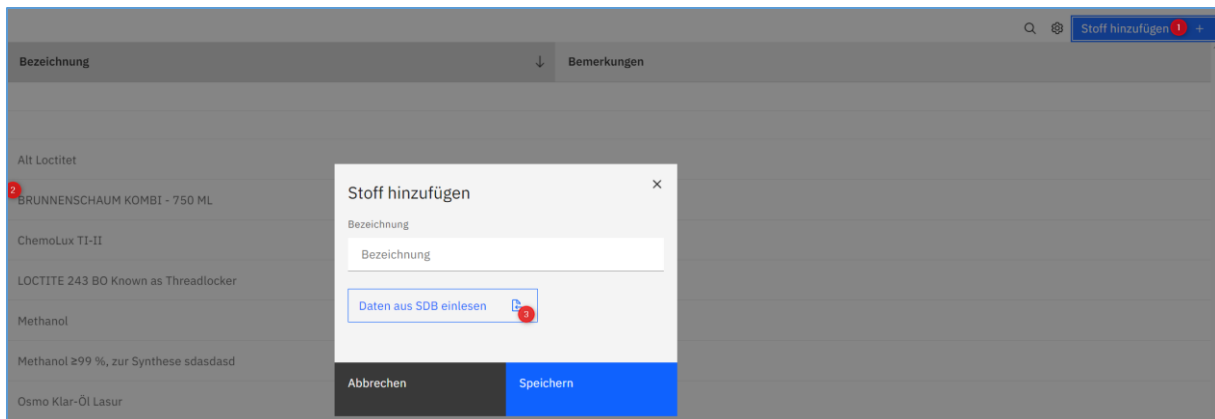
Stoff hinzufügen 1 +

| Bezeichnung ↓ | Bemerkungen |
|---|---|
| | |
| | |
| Alt Loctitet | |
| 2 BRUNNENSCHAUM KOMBI - 750 ML | |
| ChemoLux TI-II | |
| LOCTITE 243 BO Known as Threadlocker | |
| Methanol | |
| Methanol ≥99 %, zur Synthese sdasdasd | |
| Osmo Klar-Öl Lasur | |

Stoff hinzufügen ×

Bezeichnung

Bezeichnung

Daten aus SDB einlesen 3

Abbrechen

Speichern